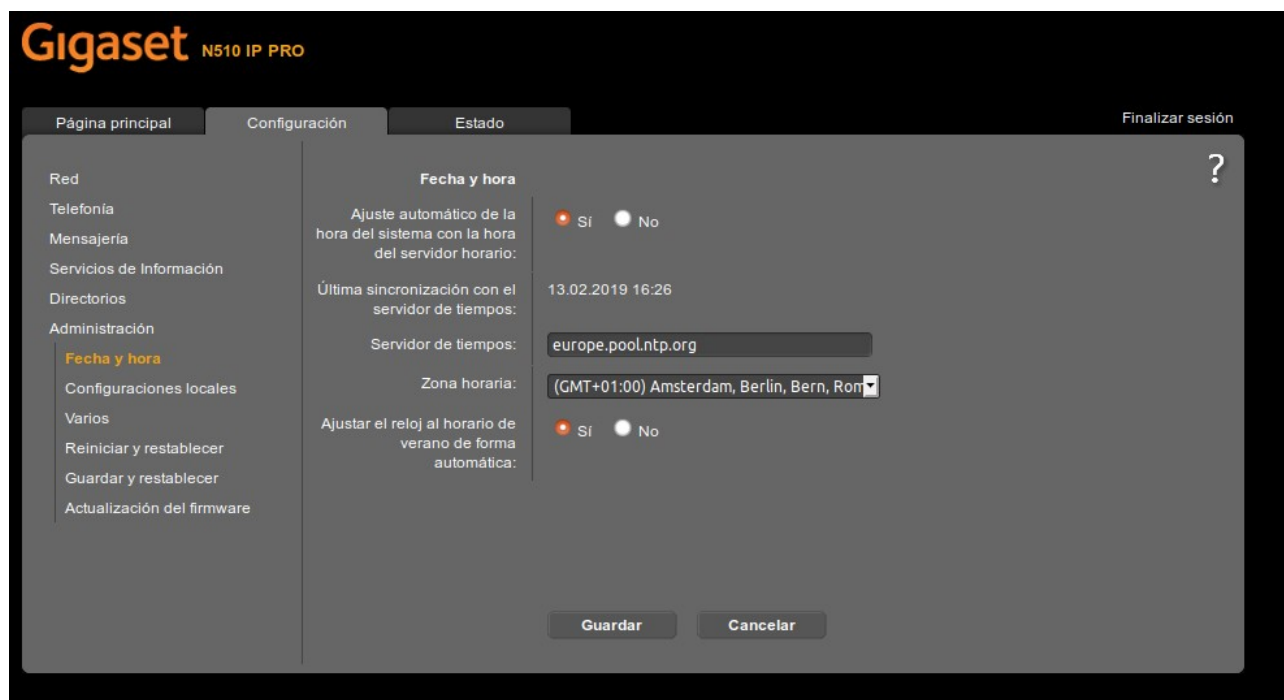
Gigaset N510 IP PRO

Página principal
Configuración
Estado
Finalizar sesión

?

Red
Telefonía
Mensajería
Servicios de Información
Directorios
Administración
Fecha y hora
Configuraciones locales
Varios
Reiniciar y restablecer
Guardar y restablecer
Actualización del firmware

Fecha y hora

Ajuste automático de la hora del sistema con la hora del servidor horario: Sí No

Última sincronización con el servidor de tiempos: 13.02.2019 16:26

Servidor de tiempos: europe.pool.ntp.org

Zona horaria: (GMT+01:00) Amsterdam, Berlin, Bern, Rom

Ajustar el reloj al horario de verano de forma automática: Sí No

Guardar
Cancelar